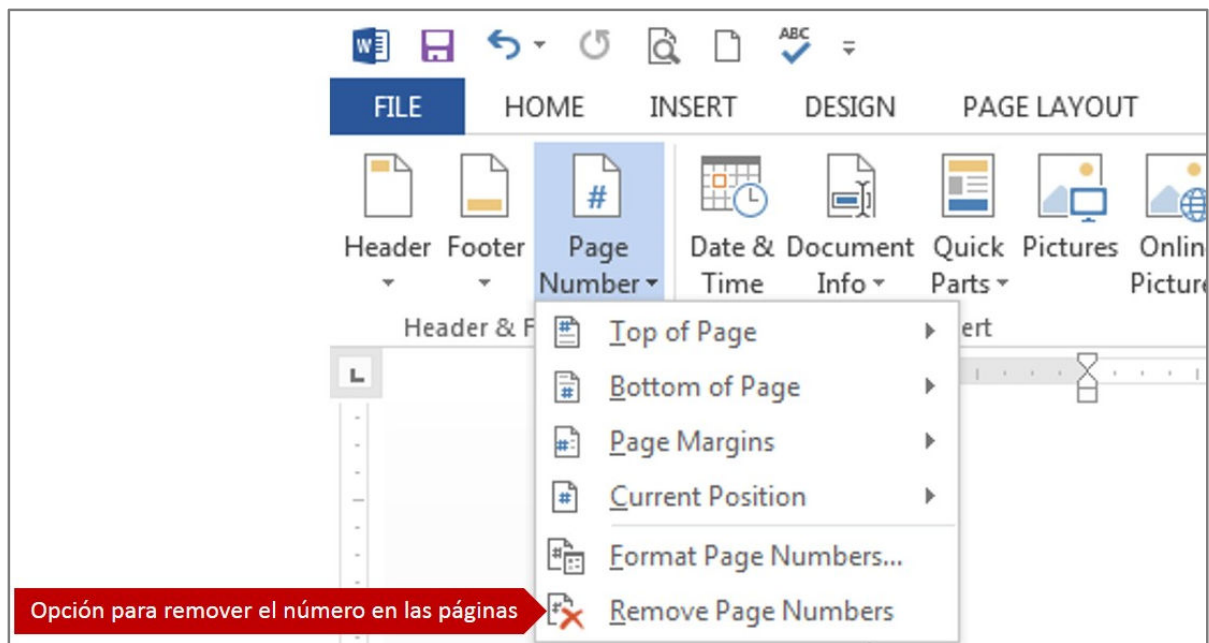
FILE HOME INSERT DESIGN PAGE LAYOUT

Header Footer Page Number Date & Time Document Info Quick Parts Pictures Onlin Picture

Header & F

ert

Top of Page

Bottom of Page

Page Margins

Current Position

Format Page Numbers...

Remove Page Numbers

Opción para remover el número en las páginas